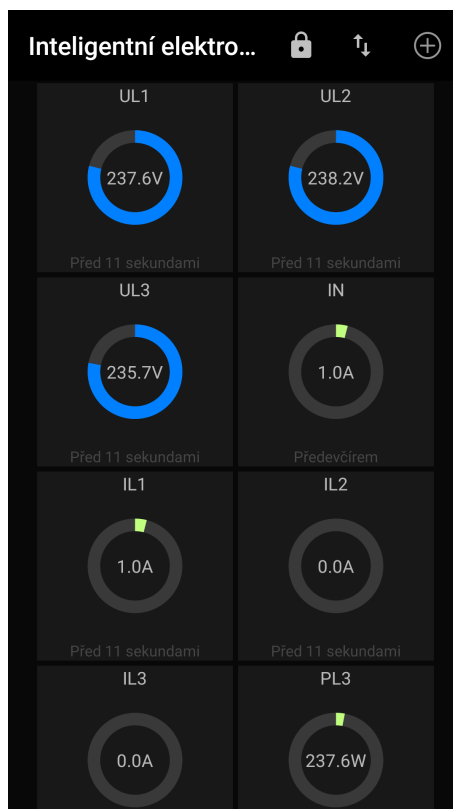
Inteligentní elektro...

UL1
237.6V
Před 11 sekundami

UL2
238.2V
Před 11 sekundami

UL3
235.7V
Před 11 sekundami

IN
1.0A
Předevčírem

IL1
1.0A
Před 11 sekundami

IL2
0.0A
Před 11 sekundami

IL3
0.0A

PL3
237.6W